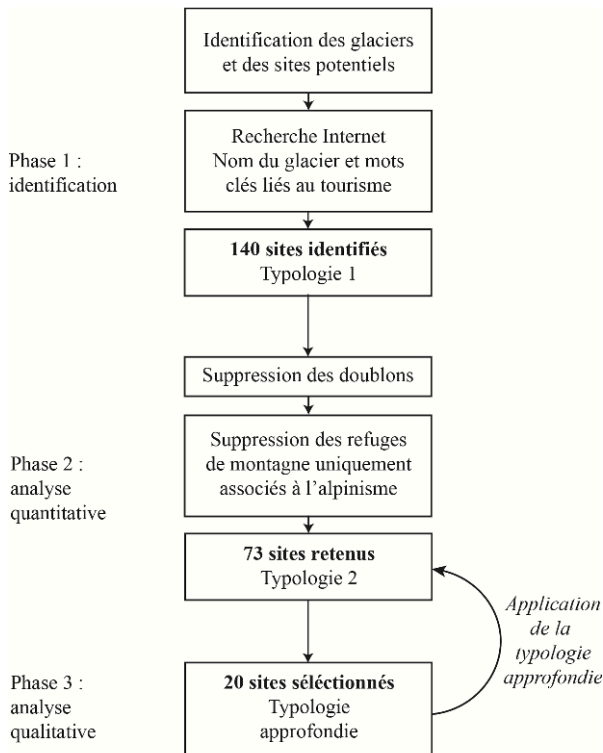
Identification des glaciers et des sites potentiels

Phase 1 : identification

Recherche Internet
Nom du glacier et mots clés liés au tourisme

**140 sites identifiés**
Typologie 1

Suppression des doublons

Phase 2 : analyse quantitative

Suppression des refuges de montagne uniquement associés à l'alpinisme

**73 sites retenus**
Typologie 2

*Application de la typologie approfondie*

Phase 3 : analyse qualitative

**20 sites séléctionnés**
Typologie approfondie